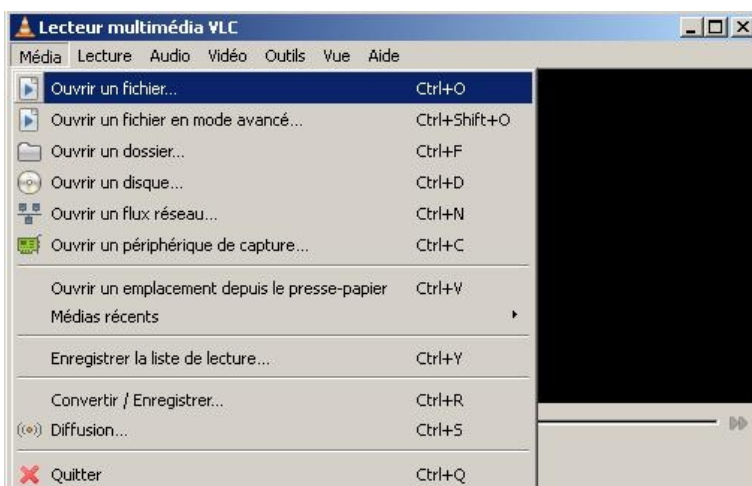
Lecteur multimédia VLC

Média Lecture Audio Vidéo Outils Vue Aide

Ouvrir un fichier... Ctrl+O
Ouvrir un fichier en mode avancé... Ctrl+Shift+O
Ouvrir un dossier... Ctrl+F
Ouvrir un disque... Ctrl+D
Ouvrir un flux réseau... Ctrl+N
Ouvrir un périphérique de capture... Ctrl+C

Ouvrir un emplacement depuis le presse-papier Ctrl+V
Médias récents

Enregistrer la liste de lecture... Ctrl+Y

Convertir / Enregistrer... Ctrl+R
Diffusion... Ctrl+S

Quitter Ctrl+Q